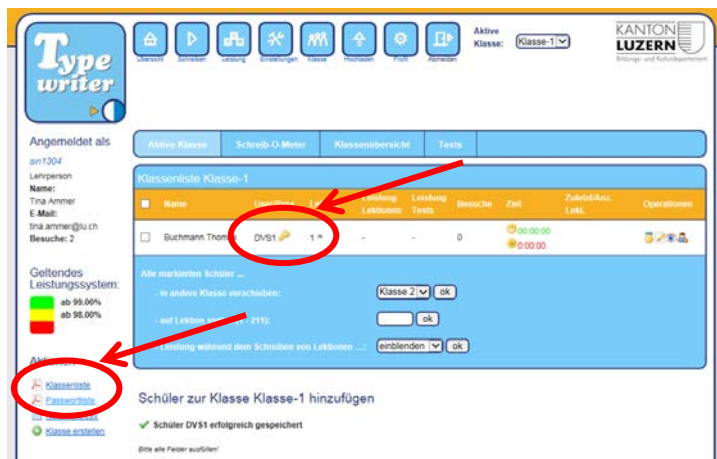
Type writer

Übersicht Schreiben Leistung Einstellungen Klasse Hochladen Profil Abmelden

Aktive Klasse: Klasse-1

KANTON LUZERN
Bildungs- und Kulturdepartement

Angemeldet als
sin1304
Lehrperson
Name:
Tina Ammer
E-Mail:
tina.ammer@lu.ch
Besuche: 2

Geltendes Leistungssystem:
ab 99.00%
ab 98.00%

Aktionen
Klassenliste
Passwortliste
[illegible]
Klasse erstellen

Aktive Klasse | Schreib-O-Meter | Klassenübersicht | Tests

Klassenliste Klasse-1

| | Name | Username | Le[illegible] | Leistung Lektionen | Leistung Tests | Besuche | Zeit | Zuletzt/Anz. Lekt. | Operationen |
|---|---|---|---|---|---|---|---|---|---|
| | Buchmann Thom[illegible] | DVS1 | 1 | - | - | 0 | 00:00:00 00:00:00 | - | |

Alle markierten Schüler ...
- in andere Klasse verschieben: Klasse 2 ok
- auf Lektion st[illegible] (1 - 211): ok
- Leistung während dem Schreiben von Lektionen ...: einblenden ok

Schüler zur Klasse Klasse-1 hinzufügen

Schüler DVS1 erfolgreich gespeichert

Bitte alle Felder ausfüllen!